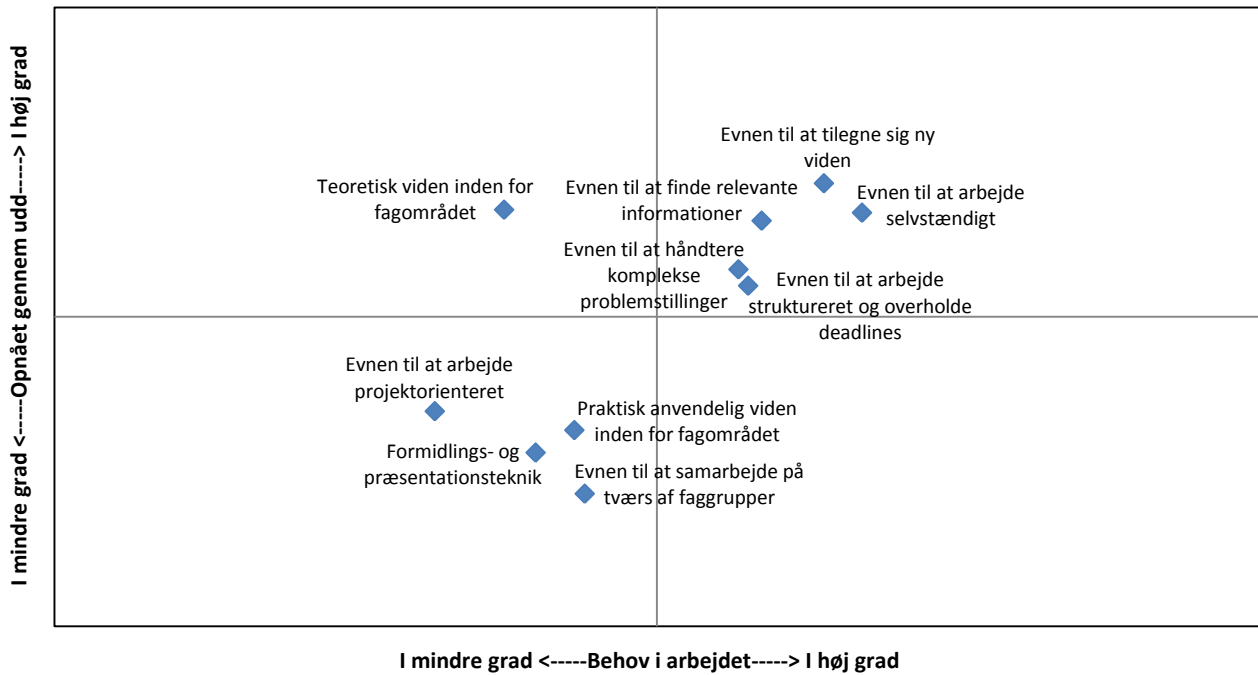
I mindre grad <-----Opnået gennem udd-----> I høj grad

Evnen til at tilegne sig ny viden

Teoretisk viden inden for fagområdet

Evnen til at finde relevante informationer

Evnen til at arbejde selvstændigt

Evnen til at håndtere komplekse problemstillinger

Evnen til at arbejde struktureret og overholde deadlines

Evnen til at arbejde projektorienteret

Praktisk anvendelig viden inden for fagområdet

Formidlings- og præsentationsteknik

Evnen til at samarbejde på tværs af faggrupper

I mindre grad <-----Behov i arbejdet-----> I høj grad